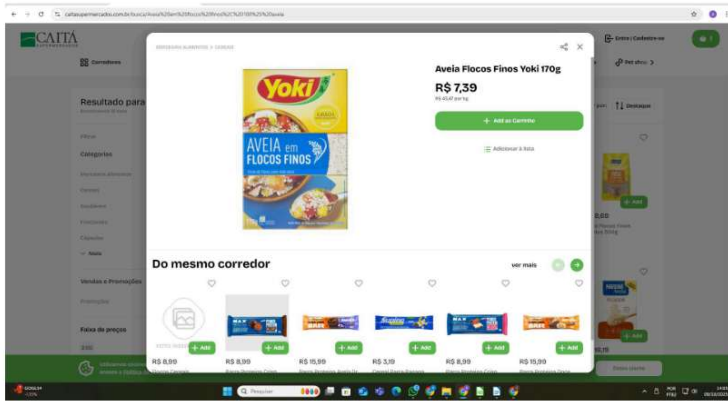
caitasupermercados.com.br/busca/Aveia%20em%20flocos%20finos%2C%20100%20%20aveia

CAITÁ

Corredores

Entrar | Cadastre-se

Resultado para

Filtros

Categorias

Vendas e Promoções

Faixa de preço

MERCEARIA ALIMENTOS > CEREAIS

Yoki

AVEIA em FLOCOS FINOS

Aveia Flocos Finos Yoki 170g

R$ 7,39

+ Add ao Carrinho

Adicionar à lista

Do mesmo corredor

ver mais

R$ 8,99

+ Add

R$ 8,99

+ Add

R$ 15,99

+ Add

R$ 3,19

+ Add

R$ 8,99

+ Add

R$ 15,99

+ Add

+ Add

+ Add

Pesquisar